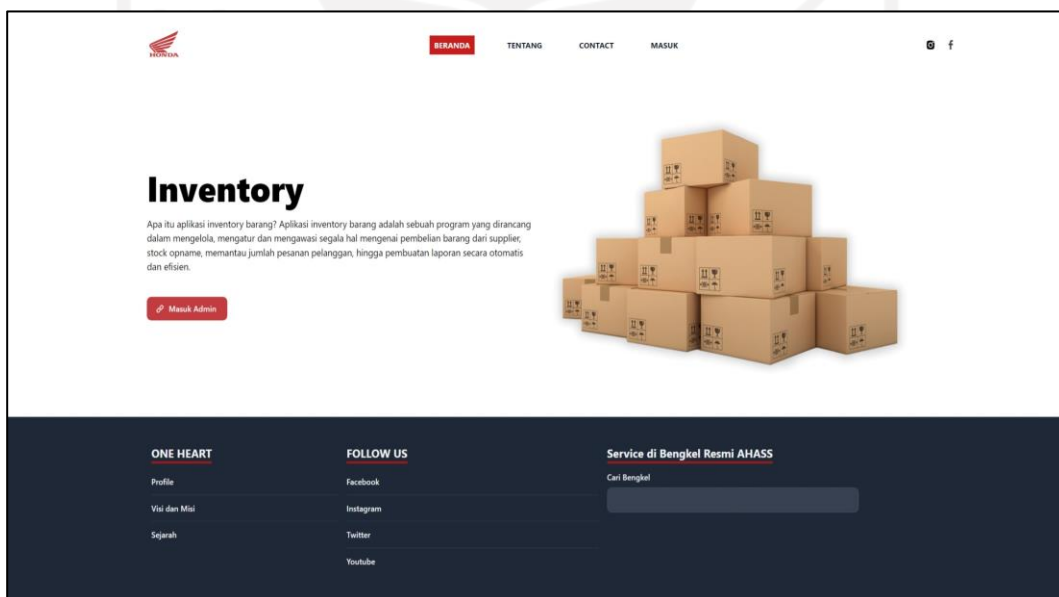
HONDA

BERANDA TENTANG CONTACT MASUK

Inventory

Apa itu aplikasi inventory barang? Aplikasi inventory barang adalah sebuah program yang dirancang dalam mengelola, mengatur dan mengawasi segala hal mengenai pembelian barang dari supplier, stock opname, memantau jumlah pesanan pelanggan, hingga pembuatan laporan secara otomatis dan efisien.

Masuk Admin

ONE HEART
Profile
Visi dan Misi
Sejarah

FOLLOW US
Facebook
Instagram
Twitter
Youtube

Service di Bengkel Resmi AHASS
Cari Bengkel